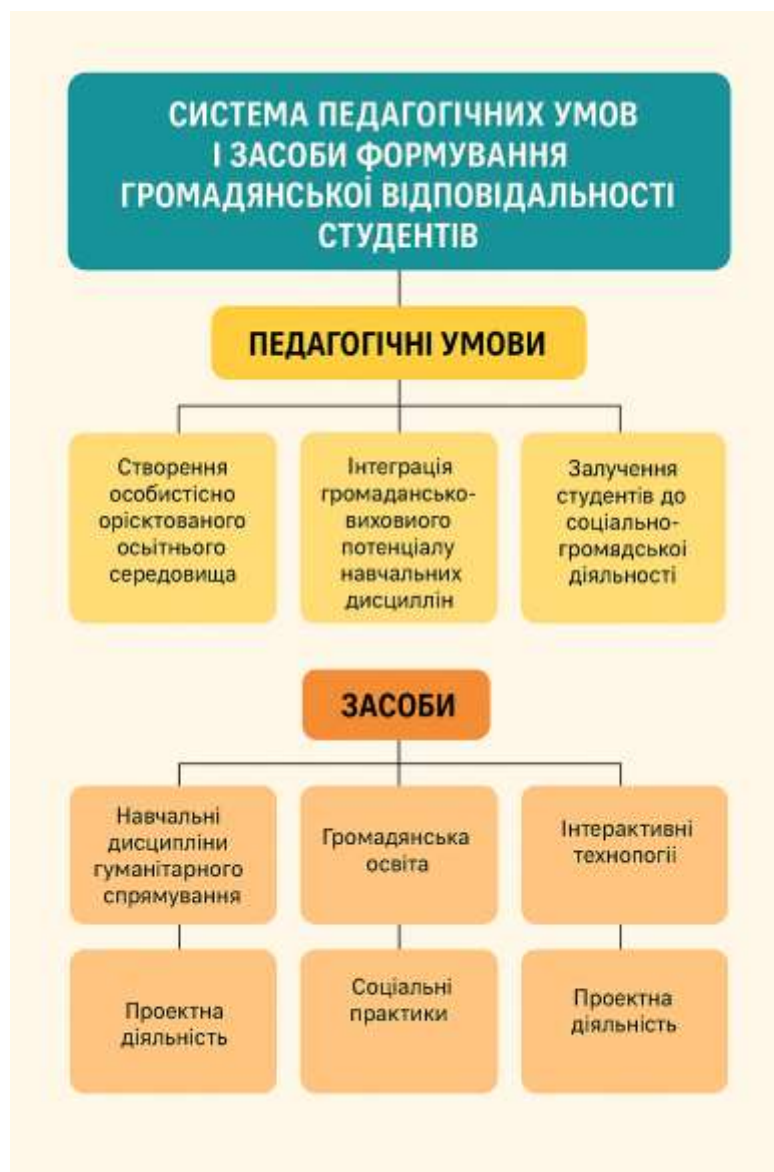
СИСТЕМА ПЕДАГОГІЧНИХ УМОВ І ЗАСОБИ ФОРМУВАННЯ ГРОМАДЯНСЬКОЇ ВІДПОВІДАЛЬНОСТІ СТУДЕНТІВ

ПЕДАГОГІЧНІ УМОВИ

Створення особистісно орієктованого осьтнього середовища

Інтеграція громадянсько-виховиого потенціалу навчальних дисциллін

Залучення студентів до соціально-громядської діяльності

ЗАСОБИ

Навчальні дисципліни гуманітарного спрямування

Громадянська освіта

Інтерактивні технопогії

Проектна діяльність

Соціальні практики

Проектна діяльність